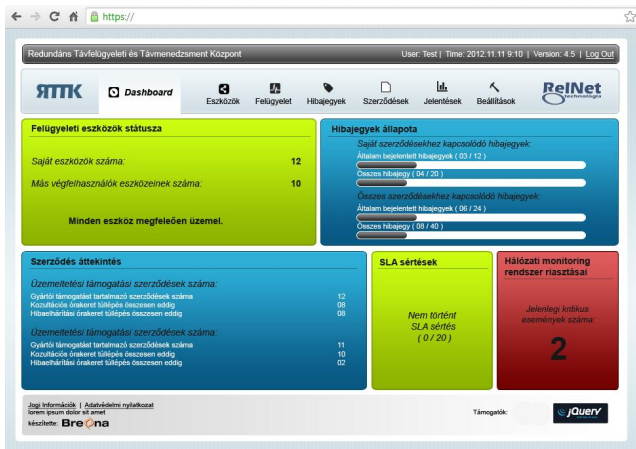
https://

Redundáns Távfelügyeleti és Távmenedzsment Központ

User: Test | Time: 2012.11.11 9:10 | Version: 4.5 | Log Out

RTTK

Dashboard

Eszközök

Felügyelet

Hibajegyek

Szerződések

Jelentések

Beállítások

RelNet technológia

Felügyeleti eszközök státusza

Saját eszközök száma: 12

Más végfelhasználók eszközeinek száma: 10

Minden eszköz megfelelően üzemel.

Hibajegyek állapota

Saját szerződésekhez kapcsolódó hibajegyek:

Általam bejelentett hibajegyek ( 03 / 12 )

Összes hibajegy ( 04 / 20 )

Összes szerződésekhez kapcsolódó hibajegyek:

Általam bejelentett hibajegyek ( 06 / 24 )

Összes hibajegy ( 08 / 40 )

Szerződés áttekintés

Üzemeltetési támogatási szerződések száma:

| | |
|---|---|
| Gyártói támogatást tartalmazó szerződések száma | 12 |
| Kozultációs órakeret túllépés összesen eddig | 08 |
| Hibaelhárítási órakeret túllépés összesen eddig | 08 |

Üzemeltetési támogatási szerződések száma:

| | |
|---|---|
| Gyártói támogatást tartalmazó szerződések száma | 11 |
| Kozultációs órakeret túllépés összesen eddig | 10 |
| Hibaelhárítási órakeret túllépés összesen eddig | 02 |

SLA sértések

Nem történt SLA sértés ( 0 / 20 )

Hálózati monitoring rendszer riasztásai

Jelenlegi kritikus események száma:

2

Jogi Információk | Adatvédelmi nyilatkozat
lorem ipsum dolor sit amet
készítette: Breona

Támogatók:

jQuery